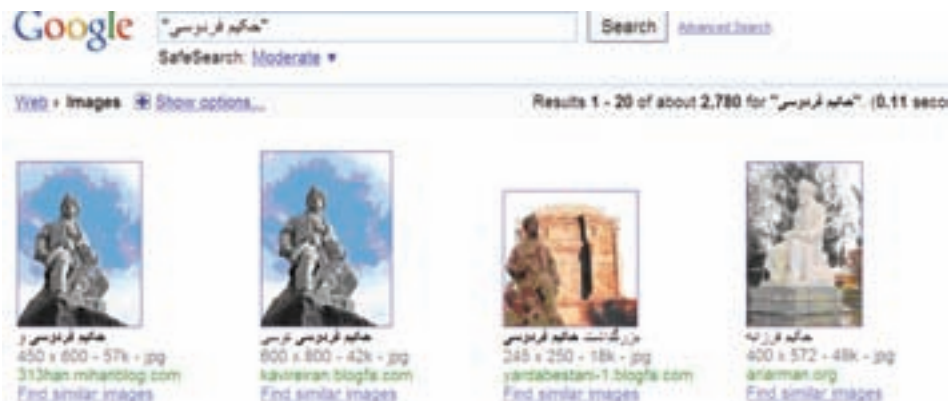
Google "حکیم فردوسی" Search Advanced Search
SafeSearch: Moderate ▾

Web › Images ⊞ Show options...

Results 1 - 20 of about 2,780 for "حکیم فردوسی". (0.11 seco

حکیم فردوسی و
450 x 600 - 57k - jpg
313han.mihanblog.com
Find similar images

حکیم فردوسی توسی
600 x 800 - 42k - jpg
kaviravan.blogfa.com
Find similar images

بزرگداشت حکیم فردوسی
245 x 250 - 18k - jpg
yardabestani-1.blogfa.com
Find similar images

حکیم فرزانه
400 x 572 - 48k - jpg
ariarman.org
Find similar images